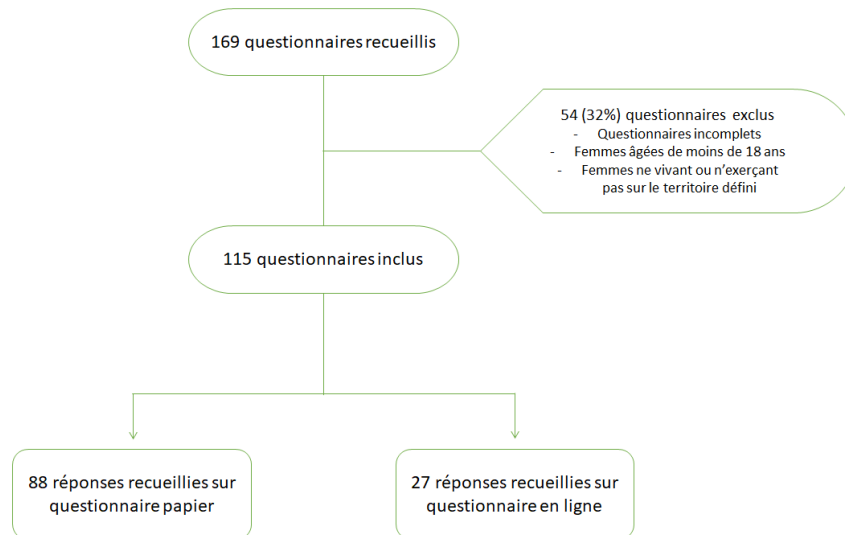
169 questionnaires recueillis

54 (32%) questionnaires exclus
- Questionnaires incomplets
- Femmes âgées de moins de 18 ans
- Femmes ne vivant ou n'exerçant pas sur le territoire défini

115 questionnaires inclus

88 réponses recueillies sur questionnaire papier

27 réponses recueillies sur questionnaire en ligne